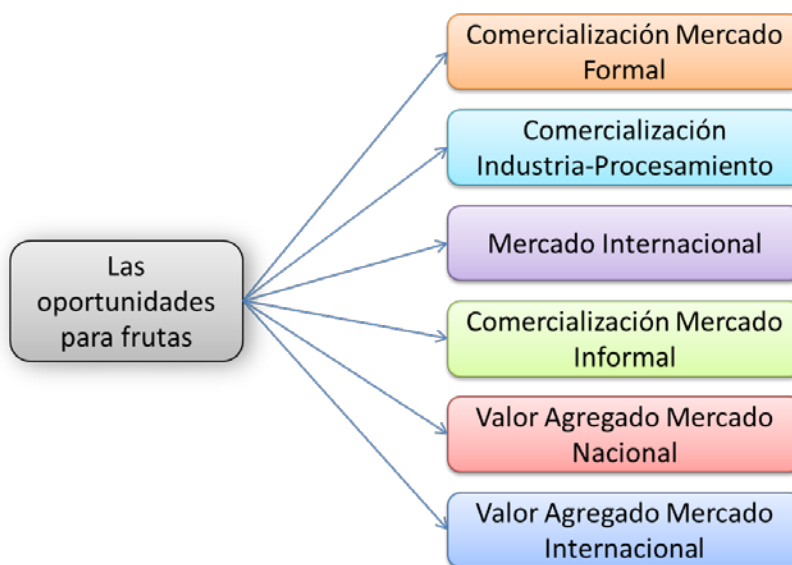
Las oportunidades para frutas

Comercialización Mercado Formal

Comercialización Industria-Procesamiento

Mercado Internacional

Comercialización Mercado Informal

Valor Agregado Mercado Nacional

Valor Agregado Mercado Internacional